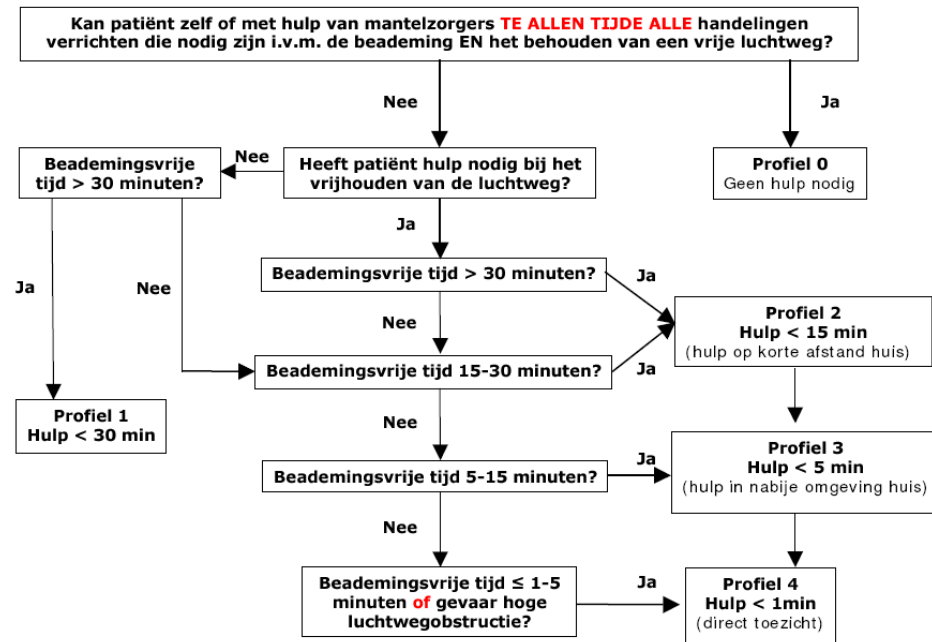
Kan patiënt zelf of met hulp van mantelzorgers TE ALLEN TIJDE ALLE handelingen verrichten die nodig zijn i.v.m. de beademing EN het behouden van een vrije luchtweg?

Nee

Ja

Profiel 0
Geen hulp nodig

Heeft patiënt hulp nodig bij het vrijhouden van de luchtweg?

Nee

Beademingsvrije tijd > 30 minuten?

Ja

Nee

Profiel 1
Hulp < 30 min

Ja

Beademingsvrije tijd > 30 minuten?

Ja

Nee

Beademingsvrije tijd 15-30 minuten?

Ja

Profiel 2
Hulp < 15 min
(hulp op korte afstand huis)

Nee

Beademingsvrije tijd 5-15 minuten?

Ja

Profiel 3
Hulp < 5 min
(hulp in nabije omgeving huis)

Nee

Beademingsvrije tijd ≤ 1-5 minuten of gevaar hoge luchtwegobstructie?

Ja

Profiel 4
Hulp < 1min
(direct toezicht)